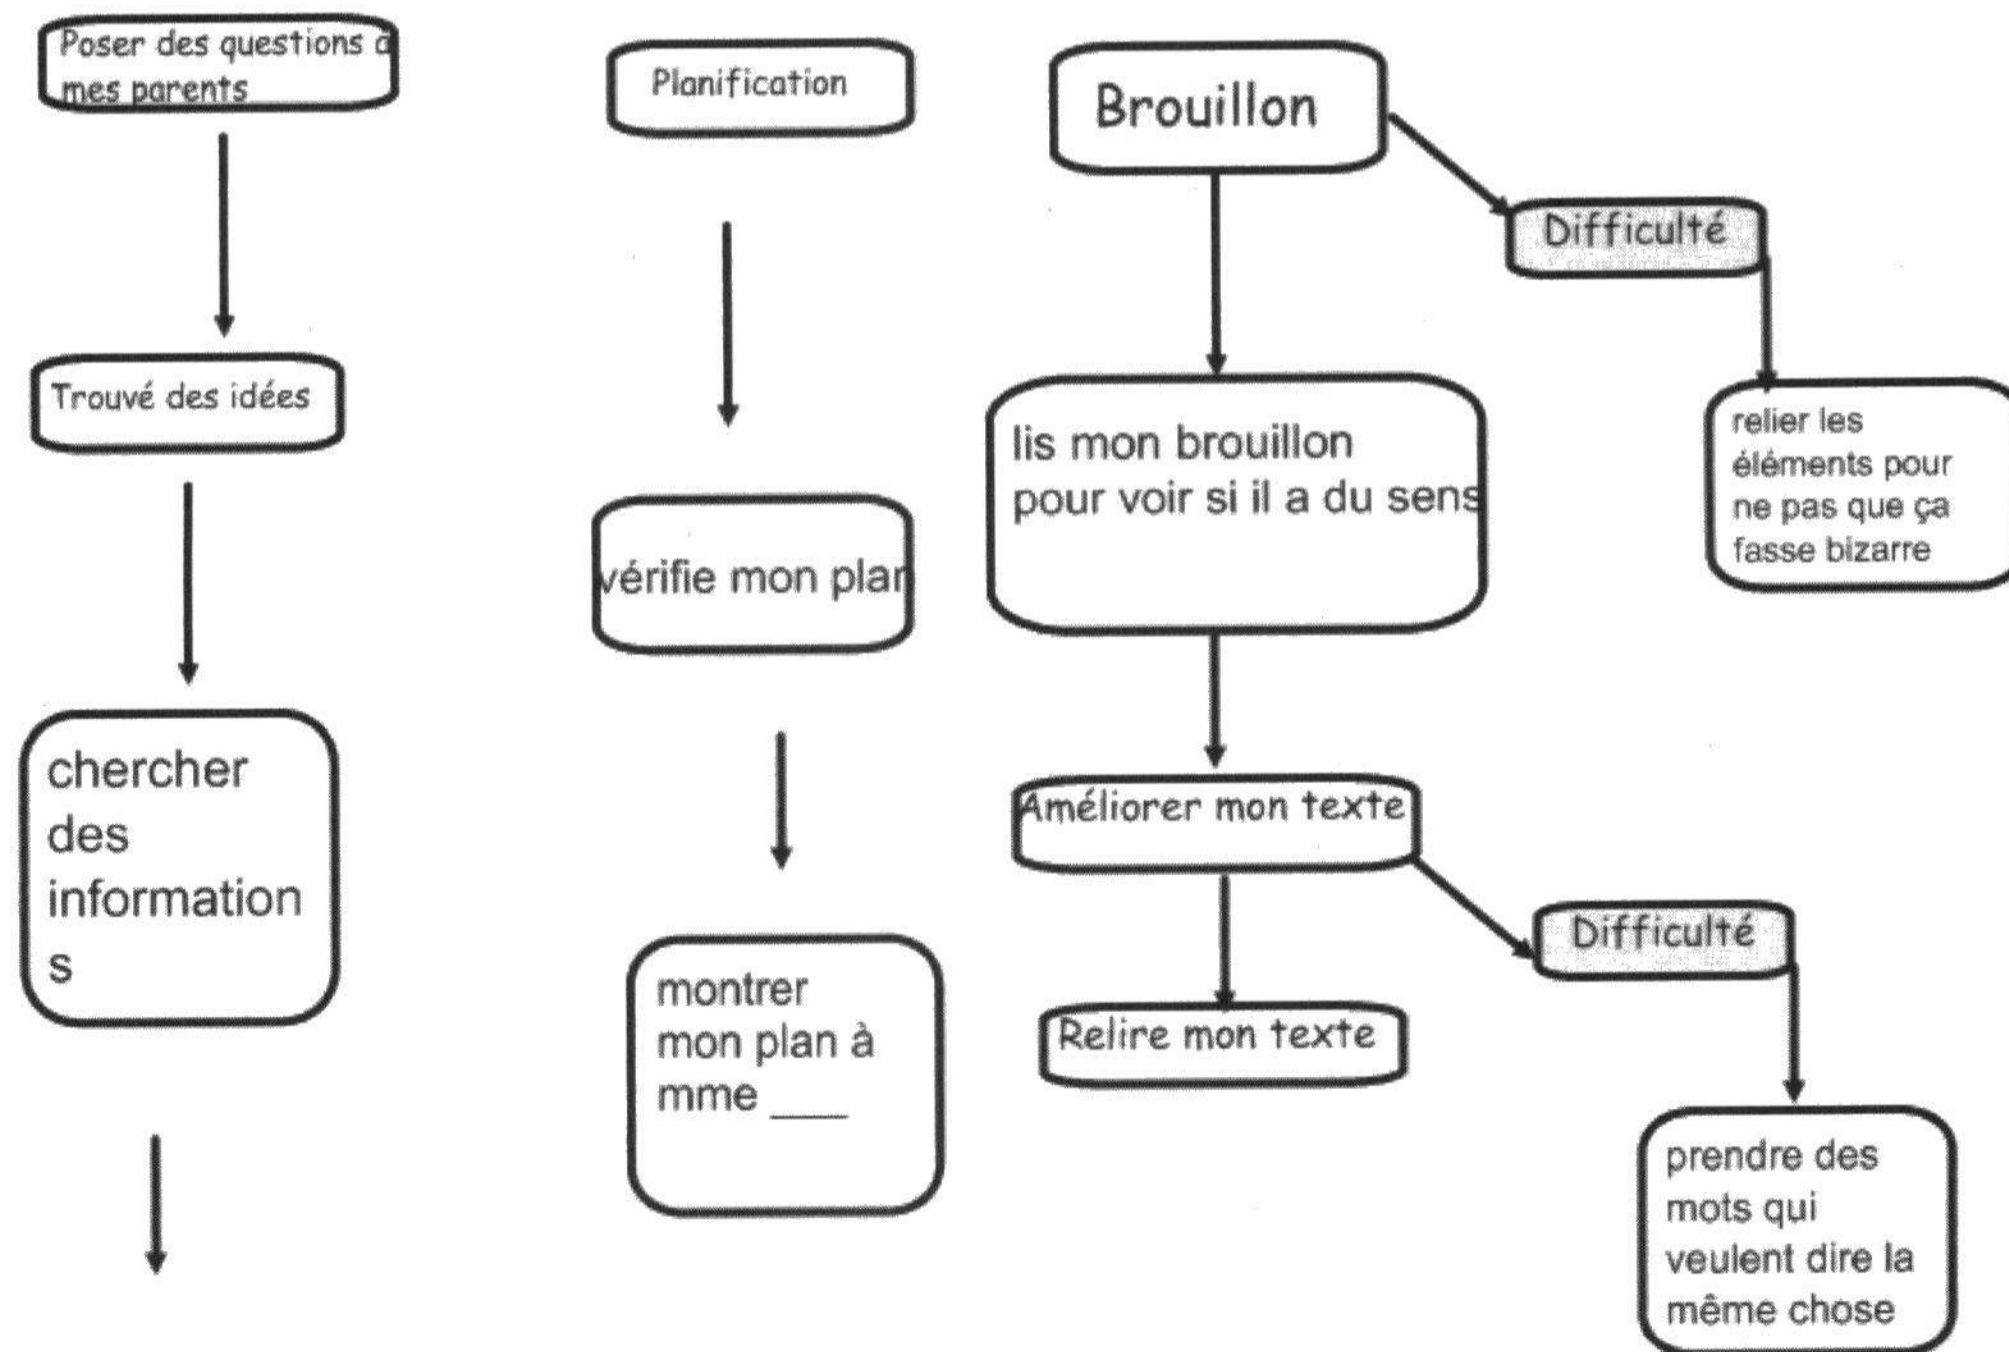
Poser des questions à mes parents

Trouvé des idées

chercher des information s

Planification

vérifie mon plan

montrer mon plan à mme ___

Brouillon

Difficulté

relier les éléments pour ne pas que ça fasse bizarre

lis mon brouillon pour voir si il a du sens

Améliorer mon texte

Difficulté

Relire mon texte

prendre des mots qui veulent dire la même chose